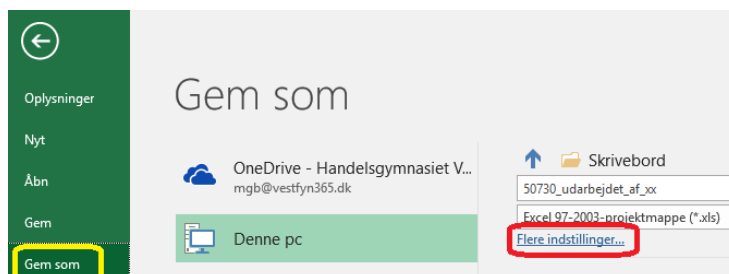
Oplysninger

Nyt

Åbn

Gem

Gem som

Gem som

OneDrive - Handelsgymnasiet V...
mgb@vestfyn365.dk

Denne pc

Skrivebord

50730_udarbejdet_af_xx

Excel 97-2003-projektmappe (*.xls)

Flere indstillinger...